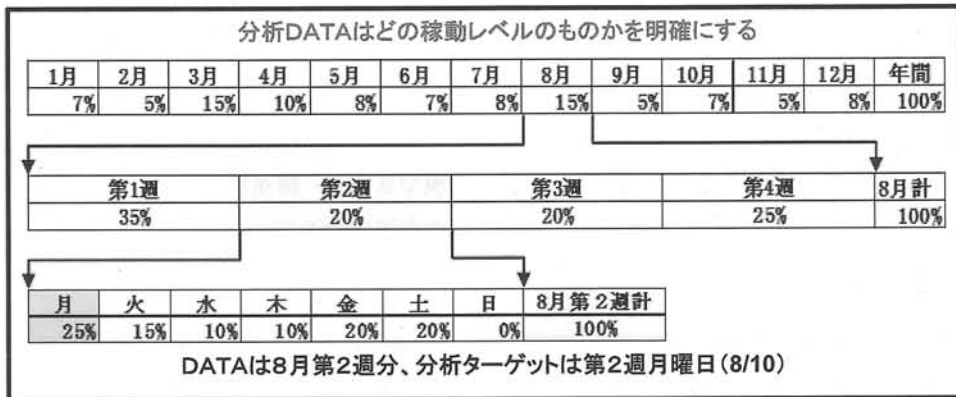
分析DATAはどの稼動レベルのものかを明確にする

| 1月 | 2月 | 3月 | 4月 | 5月 | 6月 | 7月 | 8月 | 9月 | 10月 | 11月 | 12月 | 年間 |
|---|---|---|---|---|---|---|---|---|---|---|---|---|
| 7% | 5% | 15% | 10% | 8% | 7% | 8% | 15% | 5% | 7% | 5% | 8% | 100% |

| 第1週 | 第2週 | 第3週 | 第4週 | 8月計 |
|---|---|---|---|---|
| 35% | 20% | 20% | 25% | 100% |

| 月 | 火 | 水 | 木 | 金 | 土 | 日 | 8月第2週計 |
|---|---|---|---|---|---|---|---|
| 25% | 15% | 10% | 10% | 20% | 20% | 0% | 100% |

DATAは8月第2週分、分析ターゲットは第2週月曜日(8/10)